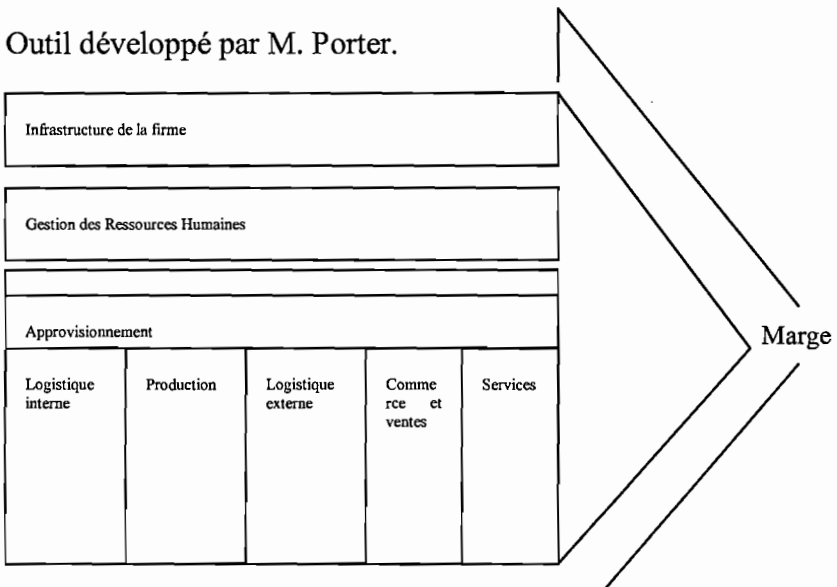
Outil développé par M. Porter.

Infrastructure de la firme

Gestion des Ressources Humaines

Approvisionnement

| Logistique interne | Production | Logistique externe | Comme rce et ventes | Services |
|---|---|---|---|---|

Marge